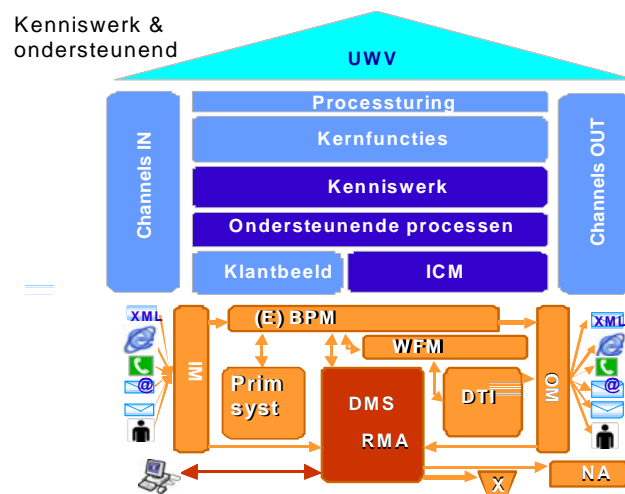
Kenniswerk &
ondersteunend

UWV

Channels IN

Processturing

Kernfuncties

Kenniswerk

Ondersteunende processen

Klantbeeld

ICM

Channels OUT

XML

IM

(E) BPM

WFM

Prim syst

DMS

RMA

DTI

OM

XML

X

NA